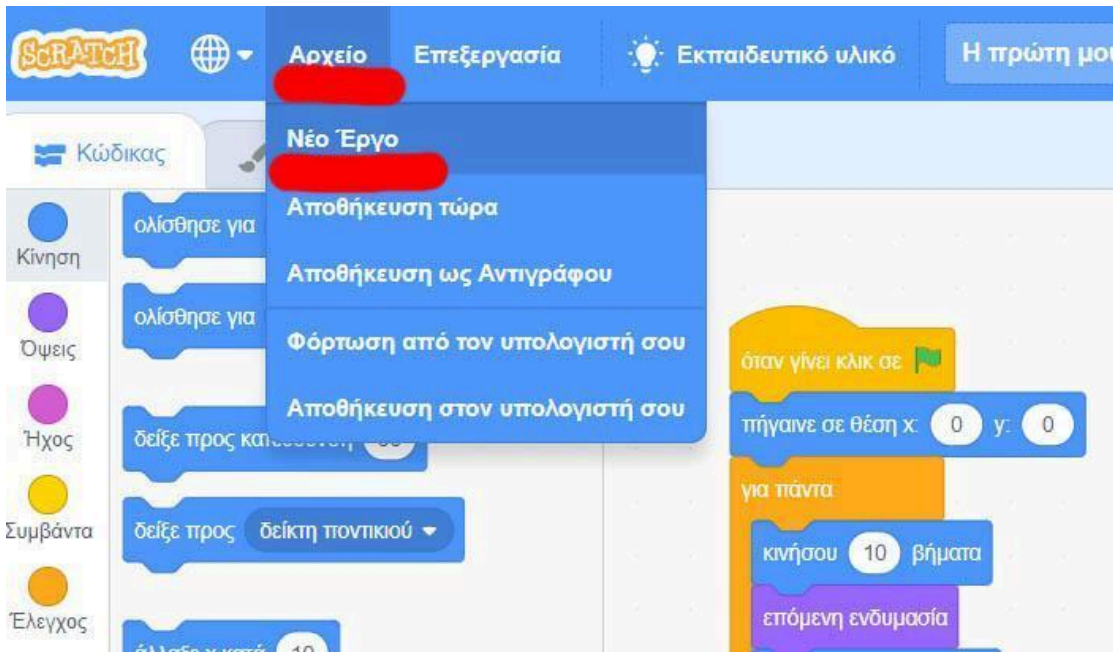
SCRATCH Αρχείο Επεξεργασία Εκπαιδευτικό υλικό Η πρώτη μου

Κώδικας

Νέο Έργο

Αποθήκευση τώρα

Αποθήκευση ως Αντιγράφου

Φόρτωση από τον υπολογιστή σου

Αποθήκευση στον υπολογιστή σου

Κίνηση

Όψεις

Ήχος

Συμβάντα

Έλεγχος

ολίσθησε για

ολίσθησε για

δείξε προς κατεύθυνση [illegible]

δείξε προς δείκτη ποντικιού

άλλαξε x κατά 10

όταν γίνει κλικ σε

πήγαινε σε θέση x: 0 y: 0

για πάντα

κινήσου 10 βήματα

επόμενη ενδυμασία